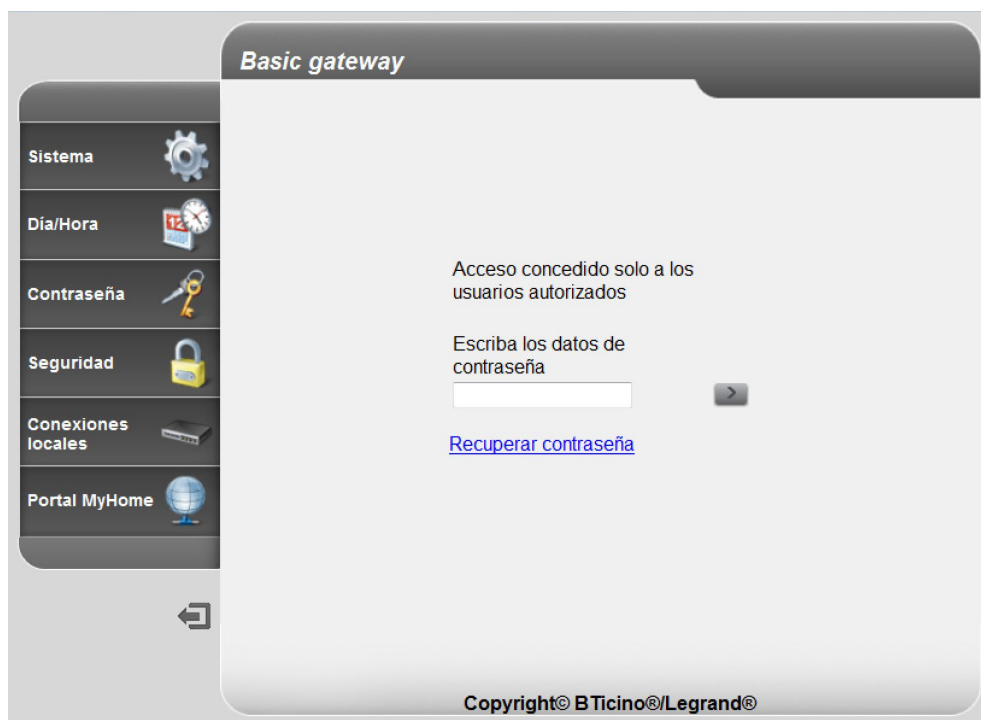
Basic gateway

Sistema

Día/Hora

Contraseña

Seguridad

Conexiones locales

Portal MyHome

Acceso concedido solo a los usuarios autorizados

Escriba los datos de contraseña

>

Recuperar contraseña

Copyright© BTicino®/Legrand®